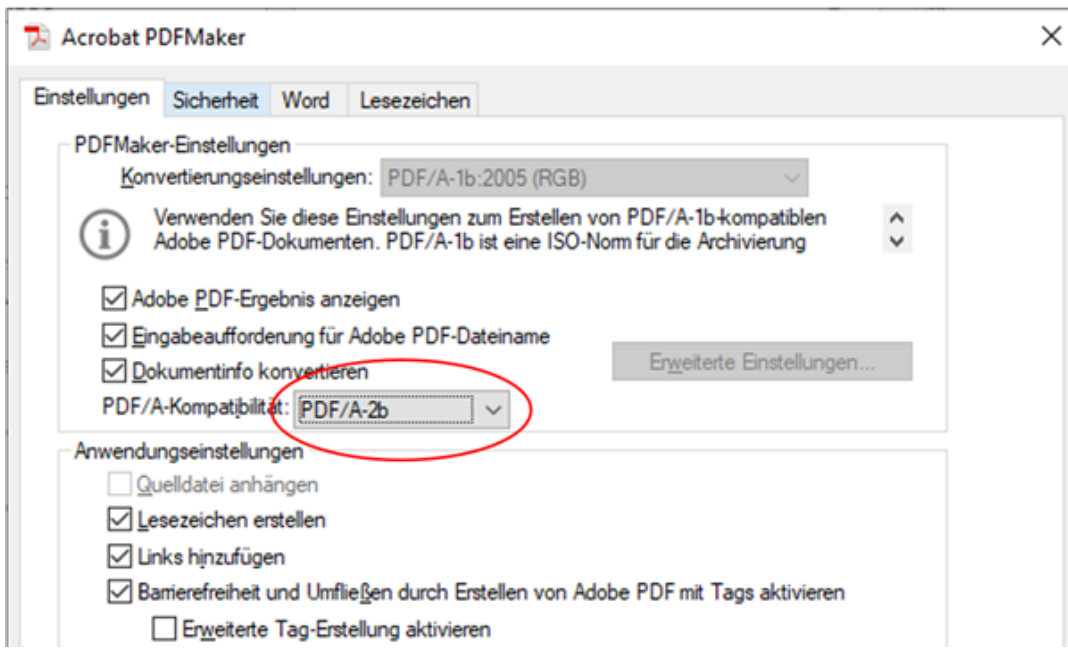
Acrobat PDFMaker

Einstellungen | Sicherheit | Word | Lesezeichen

PDFMaker-Einstellungen

Konvertierungseinstellungen: PDF/A-1b:2005 (RGB)

Verwenden Sie diese Einstellungen zum Erstellen von PDF/A-1b-kompatiblen Adobe PDF-Dokumenten. PDF/A-1b ist eine ISO-Norm für die Archivierung

☑ Adobe PDF-Ergebnis anzeigen
☑ Eingabeaufforderung für Adobe PDF-Dateiname
☑ Dokumentinfo konvertieren

Erweiterte Einstellungen...

PDF/A-Kompatibilität: PDF/A-2b

Anwendungseinstellungen

☐ Quelldatei anhängen
☑ Lesezeichen erstellen
☑ Links hinzufügen
☑ Barrierefreiheit und Umfließen durch Erstellen von Adobe PDF mit Tags aktivieren
☐ Erweiterte Tag-Erstellung aktivieren